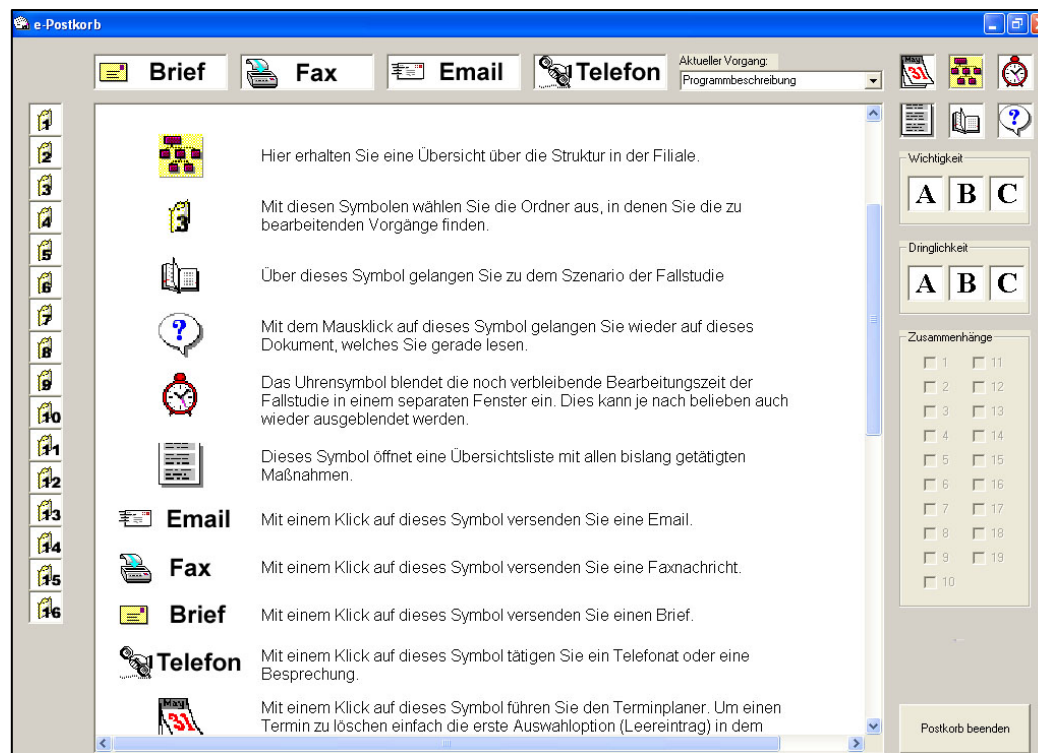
e-Postkorb

Brief
Fax
Email
Telefon
Aktueller Vorgang:
Programmbeschreibung

1
2
3
4
5
6
7
8
9
10
11
12
13
14
15
16

Hier erhalten Sie eine Übersicht über die Struktur in der Filiale.

3

Mit diesen Symbolen wählen Sie die Ordner aus, in denen Sie die zu bearbeitenden Vorgänge finden.

Über dieses Symbol gelangen Sie zu dem Szenario der Fallstudie

Mit dem Mausklick auf dieses Symbol gelangen Sie wieder auf dieses Dokument, welches Sie gerade lesen.

Das Uhrensymbol blendet die noch verbleibende Bearbeitungszeit der Fallstudie in einem separaten Fenster ein. Dies kann je nach belieben auch wieder ausgeblendet werden.

Dieses Symbol öffnet eine Übersichtsliste mit allen bislang getätigten Maßnahmen.

Email Mit einem Klick auf dieses Symbol versenden Sie eine Email.

Fax Mit einem Klick auf dieses Symbol versenden Sie eine Faxnachricht.

Brief Mit einem Klick auf dieses Symbol versenden Sie einen Brief.

Telefon Mit einem Klick auf dieses Symbol tätigen Sie ein Telefonat oder eine Besprechung.

May 31

Mit einem Klick auf dieses Symbol führen Sie den Terminplaner. Um einen Termin zu löschen einfach die erste Auswahloption (Leereintrag) in dem

May 31

Wichtigkeit
A B C

Dringlichkeit
A B C

Zusammenhänge
1 11
2 12
3 13
4 14
5 15
6 16
7 17
8 18
9 19
10

Postkorb beenden